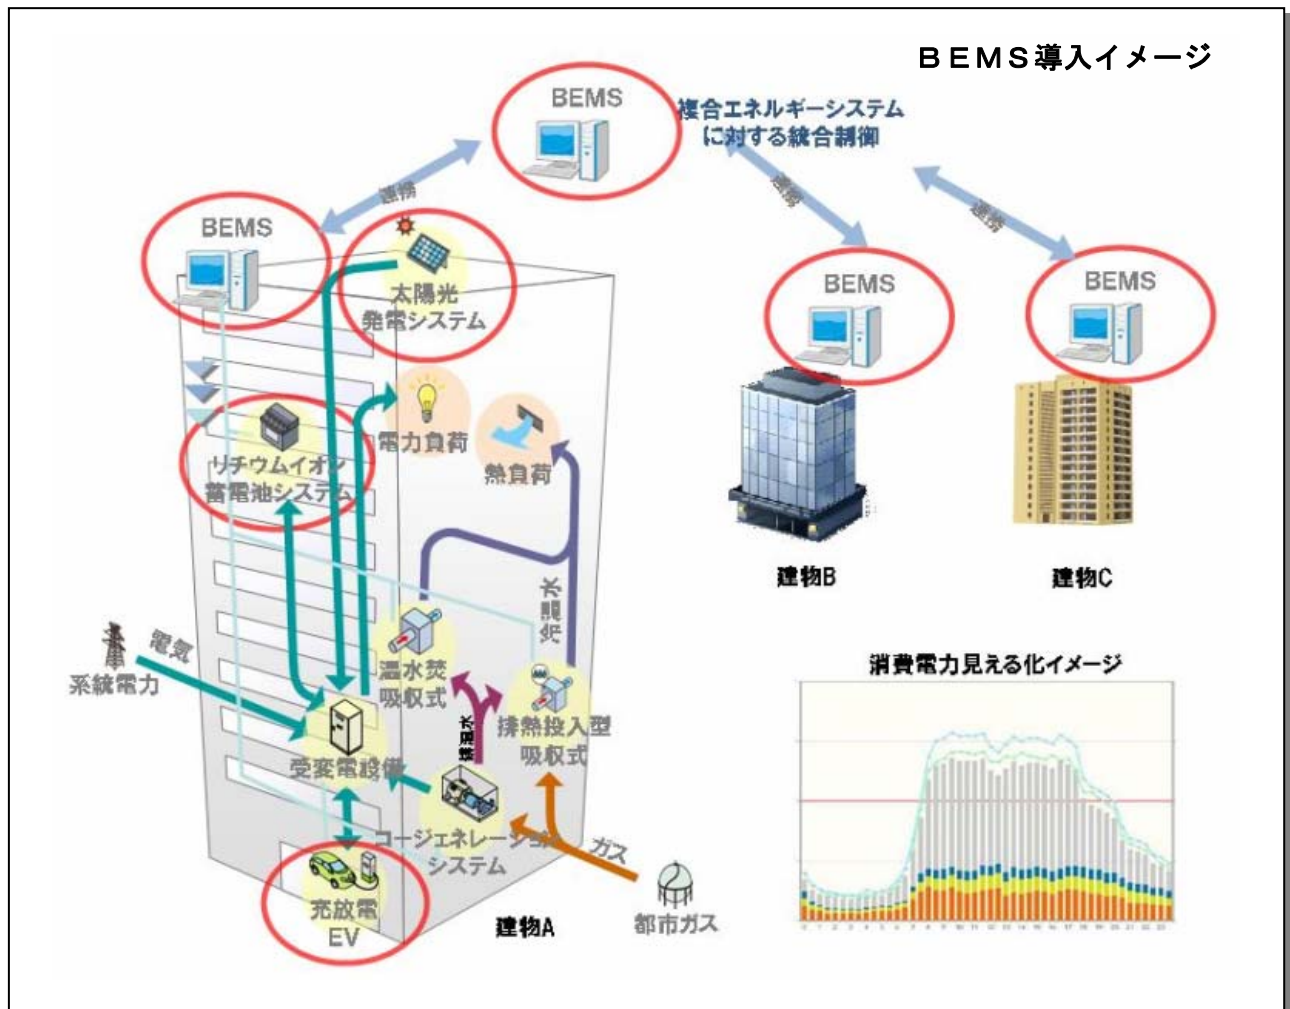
ＢＥＭＳ導入イメージ

BEMS

複合エネルギーシステムに対する統合制御

連携

連携

連携

BEMS

太陽光発電システム

BEMS

BEMS

電力負荷

熱負荷

リチウムイオン蓄電池システム

建物B

建物C

温水

電気

系統電力

温水焚吸収式

排熱投入型吸収式

消費電力見える化イメージ

排温水

受変電設備

コージェネレーションシステム

ガス

充放電EV

建物A

都市ガス